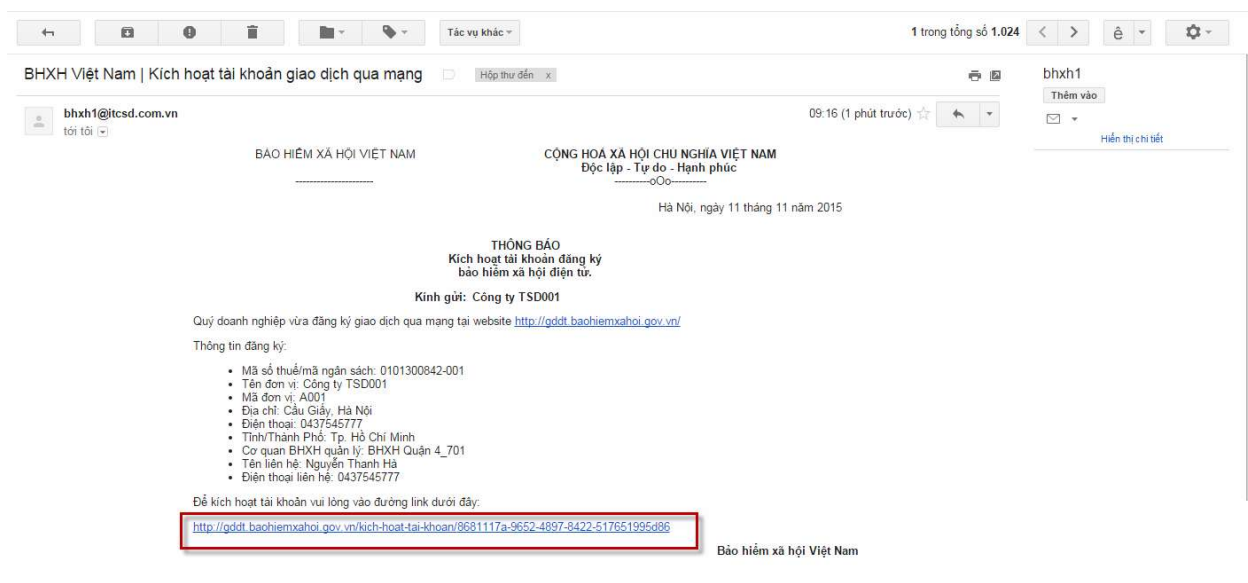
Tác vụ khác

1 trong tổng số 1.024

BHXH Việt Nam | Kích hoạt tài khoản giao dịch qua mạng Hộp thư đến x

bhxh1

Thêm vào

Hiển thị chi tiết

bhxh1@itcsd.com.vn
tới tôi

09:16 (1 phút trước)

BẢO HIỂM XÃ HỘI VIỆT NAM

CỘNG HOÀ XÃ HỘI CHỦ NGHĨA VIỆT NAM
Độc lập - Tự do - Hạnh phúc
---------oOo---------

Hà Nội, ngày 11 tháng 11 năm 2015

THÔNG BÁO
Kích hoạt tài khoản đăng ký
bảo hiểm xã hội điện tử.

Kính gửi: Công ty TSD001

Quý doanh nghiệp vừa đăng ký giao dịch qua mạng tại website http://gddt.baohiemxahoi.gov.vn/

Thông tin đăng ký:

- Mã số thuế/mã ngân sách: 0101300842-001
- Tên đơn vị: Công ty TSD001
- Mã đơn vị: A001
- Địa chỉ: Cầu Giấy, Hà Nội
- Điện thoại: 0437545777
- Tỉnh/Thành Phố: Tp. Hồ Chí Minh
- Cơ quan BHXH quản lý: BHXH Quận 4_701
- Tên liên hệ: Nguyễn Thanh Hà
- Điện thoại liên hệ: 0437545777

Để kích hoạt tài khoản vui lòng vào đường link dưới đây:

http://gddt.baohiemxahoi.gov.vn/kich-hoat-tai-khoan/8681117a-9652-4897-8422-517651995d86

Bảo hiểm xã hội Việt Nam